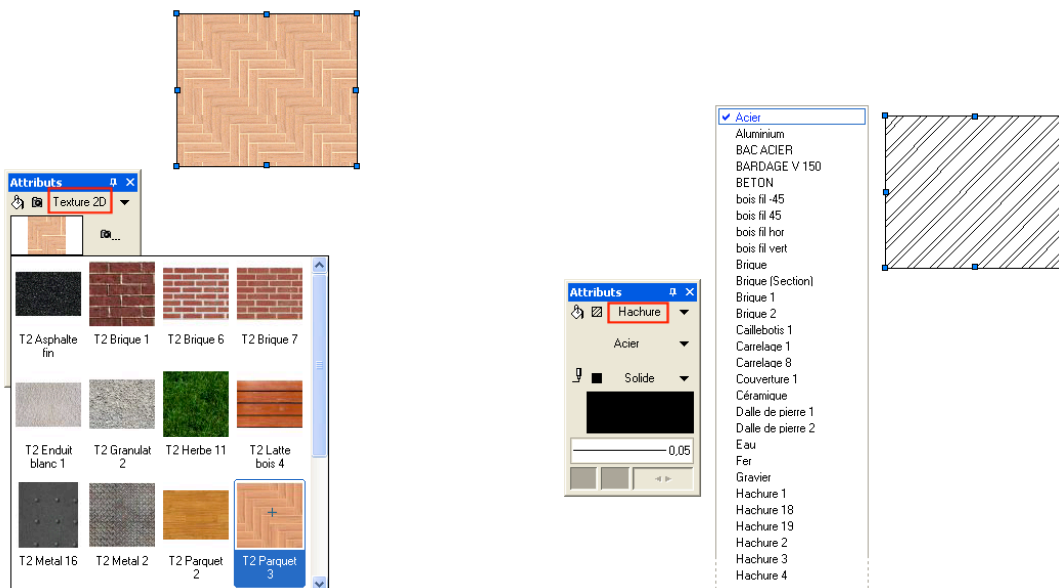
Attributs
Texture 2D

T2 Asphalte fin
T2 Brique 1
T2 Brique 6
T2 Brique 7
T2 Enduit blanc 1
T2 Granulat 2
T2 Herbe 11
T2 Latte bois 4
T2 Metal 16
T2 Metal 2
T2 Parquet 2
T2 Parquet 3

Attributs
Hachure
Acier
Solide
0,05

Acier
Aluminium
BAC ACIER
BARDAGE V 150
BETON
bois fil -45
bois fil 45
bois fil hor
bois fil vert
Brique
Brique (Section)
Brique 1
Brique 2
Caillebotis 1
Carrelage 1
Carrelage 8
Couverture 1
Céramique
Dalle de pierre 1
Dalle de pierre 2
Eau
Fer
Gravier
Hachure 1
Hachure 18
Hachure 19
Hachure 2
Hachure 3
Hachure 4